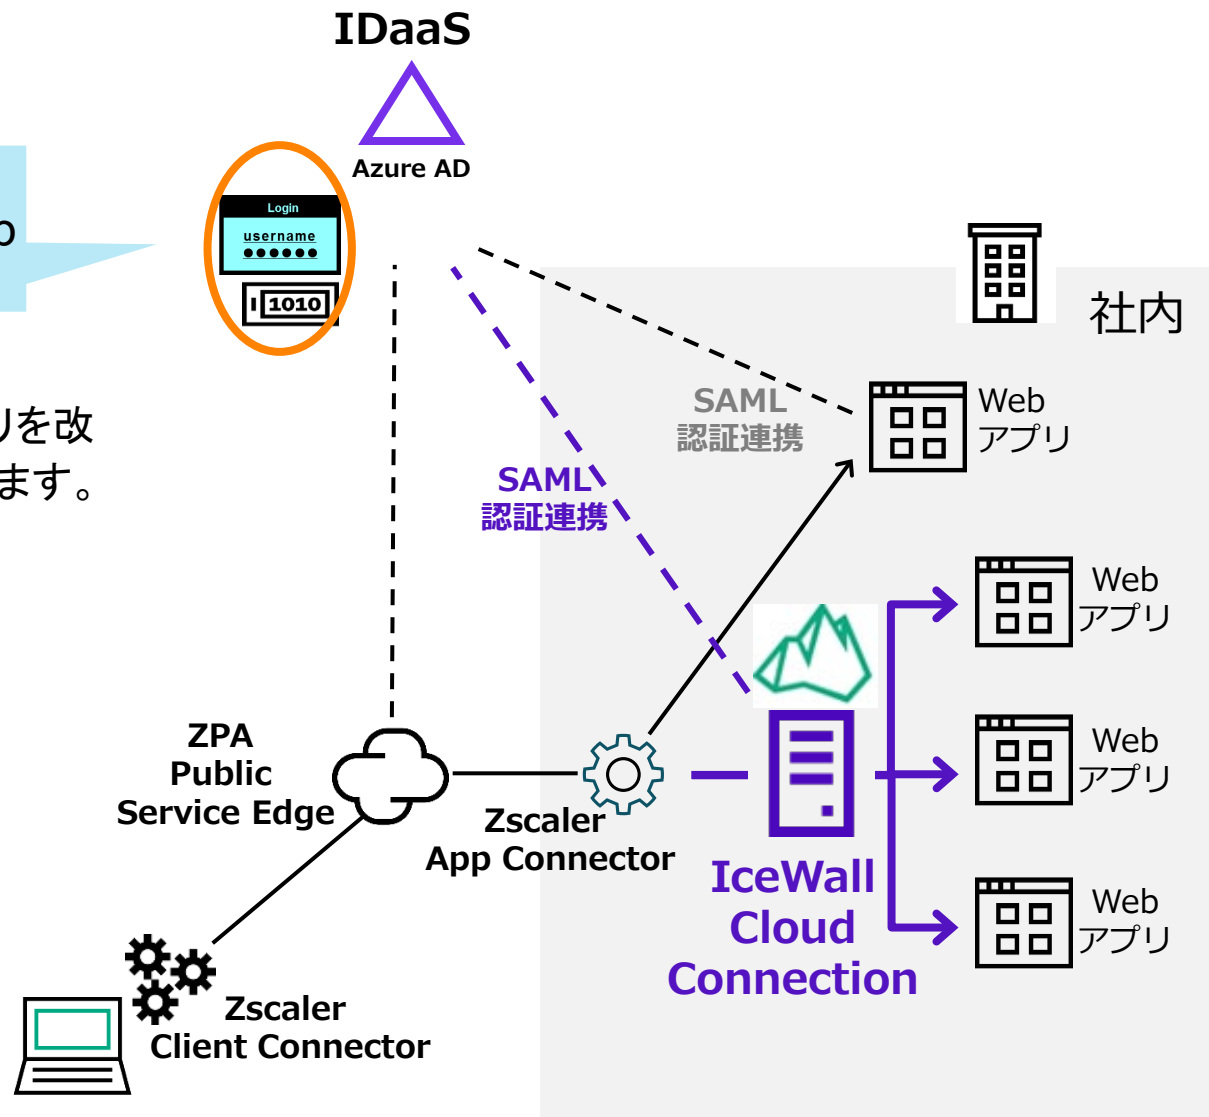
IDaaS

Azure AD

Login
username
●●●●●●
1010

o

リを改
ます。

社内

SAML
認証連携

Web
アプリ

SAML
認証連携

Web
アプリ

Web
アプリ

Web
アプリ

ZPA
Public
Service Edge

Zscaler
App Connector

IceWall
Cloud
Connection

Zscaler
Client Connector